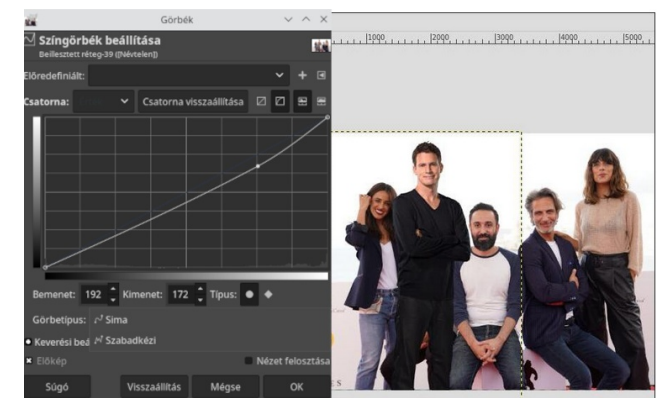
Görbék

Színgörbék beállítása
Beillesztett réteg-39 ([Névtelen])

Előredefiniált:

Csatorna:

Csatorna visszaállítása

Bemenet: 192 Kimenet: 172 Típus:

Görbetípus: Sima

Keverési beá Szabadkézi

Előkép

Nézet felosztása

Súgó

Visszaállítás

Mégse

OK

1000 2000 3000 4000 5000

S